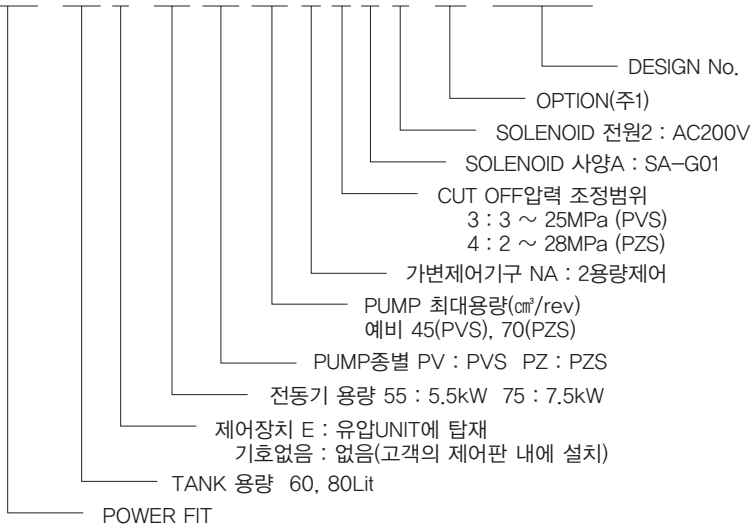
DESIGN No.

OPTION(주1)

SOLENOID 전원2 : AC200V

SOLENOID 사양A : SA-G01

CUT OFF압력 조정범위
3 : 3 ~ 25MPa (PVS)
4 : 2 ~ 28MPa (PZS)

가변제어기구 NA : 2용량제어

PUMP 최대용량(㎤/rev)
예비 45(PVS), 70(PZS)

PUMP종별 PV : PVS PZ : PZS

전동기 용량 55 : 5.5kW 75 : 7.5kW

제어장치 E : 유압UNIT에 탑재
기호없음 : 없음(고객의 제어판 내에 설치)

TANK 용량 60, 80Lit

POWER FIT